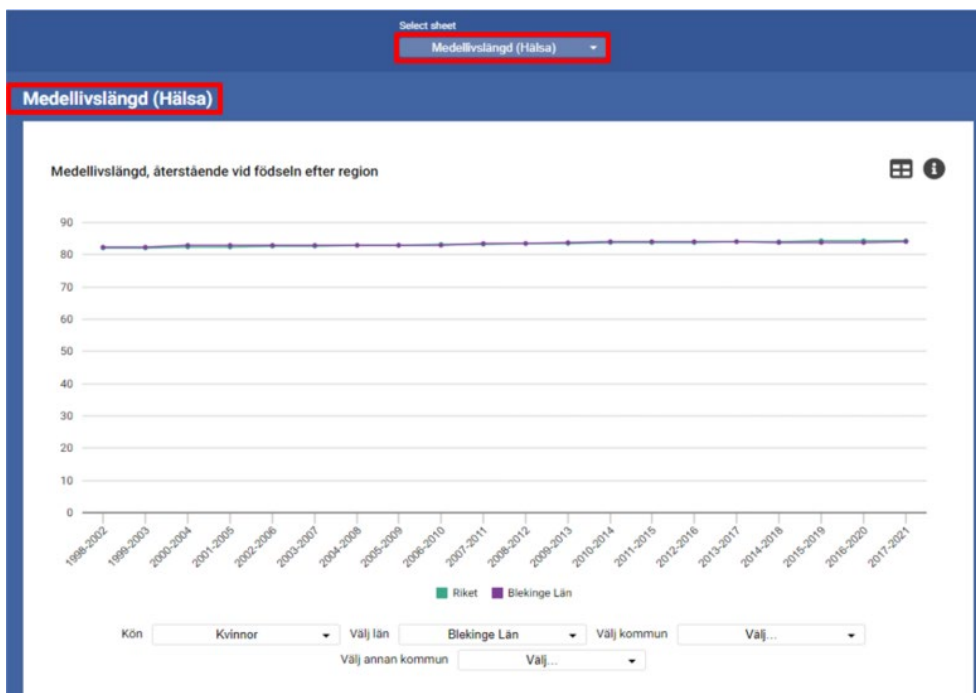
Select sheet
Medellivslängd (Hälsa)

Medellivslängd (Hälsa)

Medellivslängd, återstående vid födseln efter region

90
80
70
60
50
40
30
20
10
0

1998-2002 1999-2003 2000-2004 2001-2005 2002-2006 2003-2007 2004-2008 2005-2009 2006-2010 2007-2011 2008-2012 2009-2013 2010-2014 2011-2015 2012-2016 2013-2017 2014-2018 2015-2019 2016-2020 2017-2021

Riket Blekinge Län

Kön Kvinnor Välj län Blekinge Län Välj kommun Välj...
Välj annan kommun Välj...